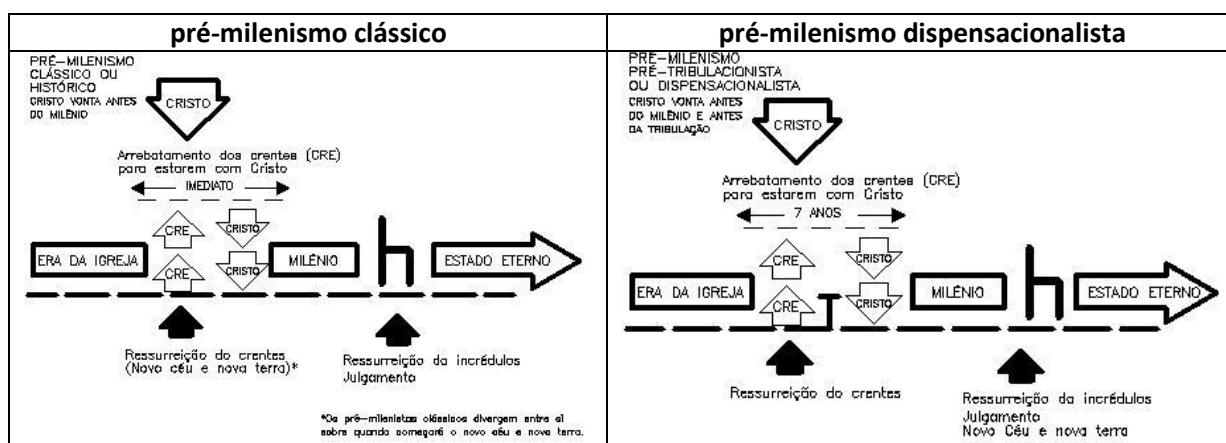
| pré-milenismo clássico | pré-milenismo dispensacionalista |
|---|---|
| PRÉ-MILENISMO CLÁSSICO OU HISTÓRICO<br>CRISTO VONTA ANTES DO MILÊNIO<br>CRISTO<br>Arrebatamento dos crentes (CRE) para estarem com Cristo<br>IMEDIATO<br>CRE<br>CRISTO<br>ERA DA IGREJA<br>CRE<br>CRISTO<br>MILÊNIO<br>ESTADO ETERNO<br>Ressurreição do crentes (Novo céu e nova terra)\*<br>Ressurreição da incrédulos<br>Julgamento<br>\*Os pré-milenistas clássicos divergem entre si sobre quando começará o novo céu e nova terra. | PRÉ-MILENISMO PRÉ-TRIBULACIONISTA OU DISPENSACIONALISTA<br>CRISTO VONTA ANTES DO MILÊNIO E ANTES DA TRIBULAÇÃO<br>CRISTO<br>Arrebatamento dos crentes (CRE) para estarem com Cristo<br>7 ANOS<br>CRE<br>CRISTO<br>ERA DA IGREJA<br>CRE<br>CRISTO<br>MILÊNIO<br>ESTADO ETERNO<br>Ressurreição do crentes<br>Ressurreição da incrédulos<br>Julgamento<br>Novo Céu e nova terra |